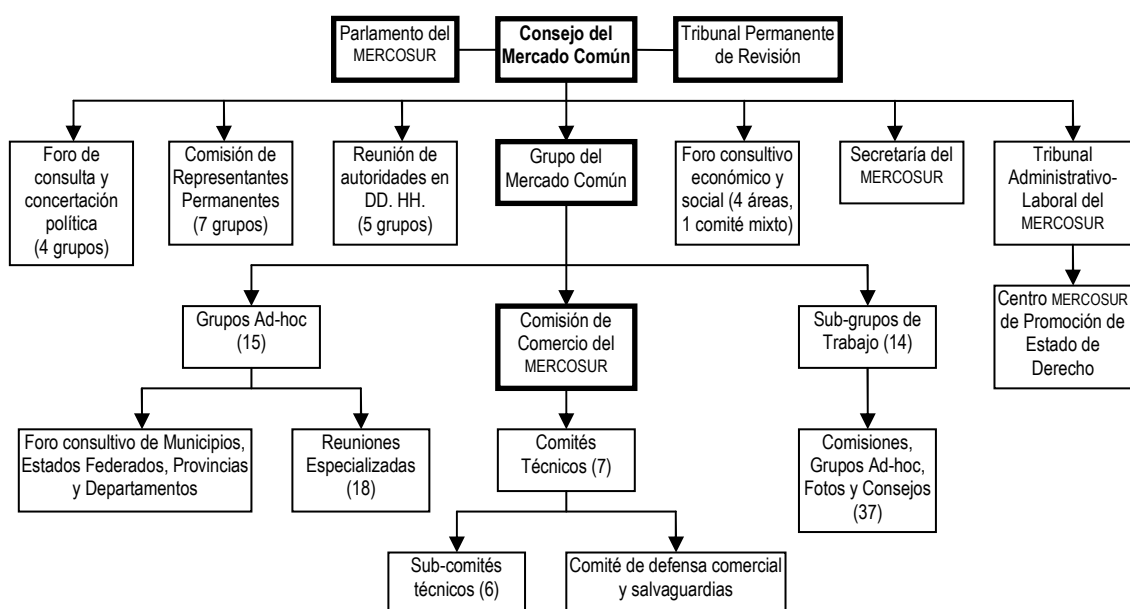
Parlamento del MERCOSUR

Consejo del Mercado Común

Tribunal Permanente de Revisión

Foro de consulta y concertación política (4 grupos)

Comisión de Representantes Permanentes (7 grupos)

Reunión de autoridades en DD. HH. (5 grupos)

Grupo del Mercado Común

Foro consultivo económico y social (4 áreas, 1 comité mixto)

Secretaría del MERCOSUR

Tribunal Administrativo-Laboral del MERCOSUR

Centro MERCOSUR de Promoción de Estado de Derecho

Grupos Ad-hoc (15)

Comisión de Comercio del MERCOSUR

Sub-grupos de Trabajo (14)

Foro consultivo de Municipios, Estados Federados, Provincias y Departamentos

Reuniones Especializadas (18)

Comités Técnicos (7)

Comisiones, Grupos Ad-hoc, Fotos y Consejos (37)

Sub-comités técnicos (6)

Comité de defensa comercial y salvaguardias